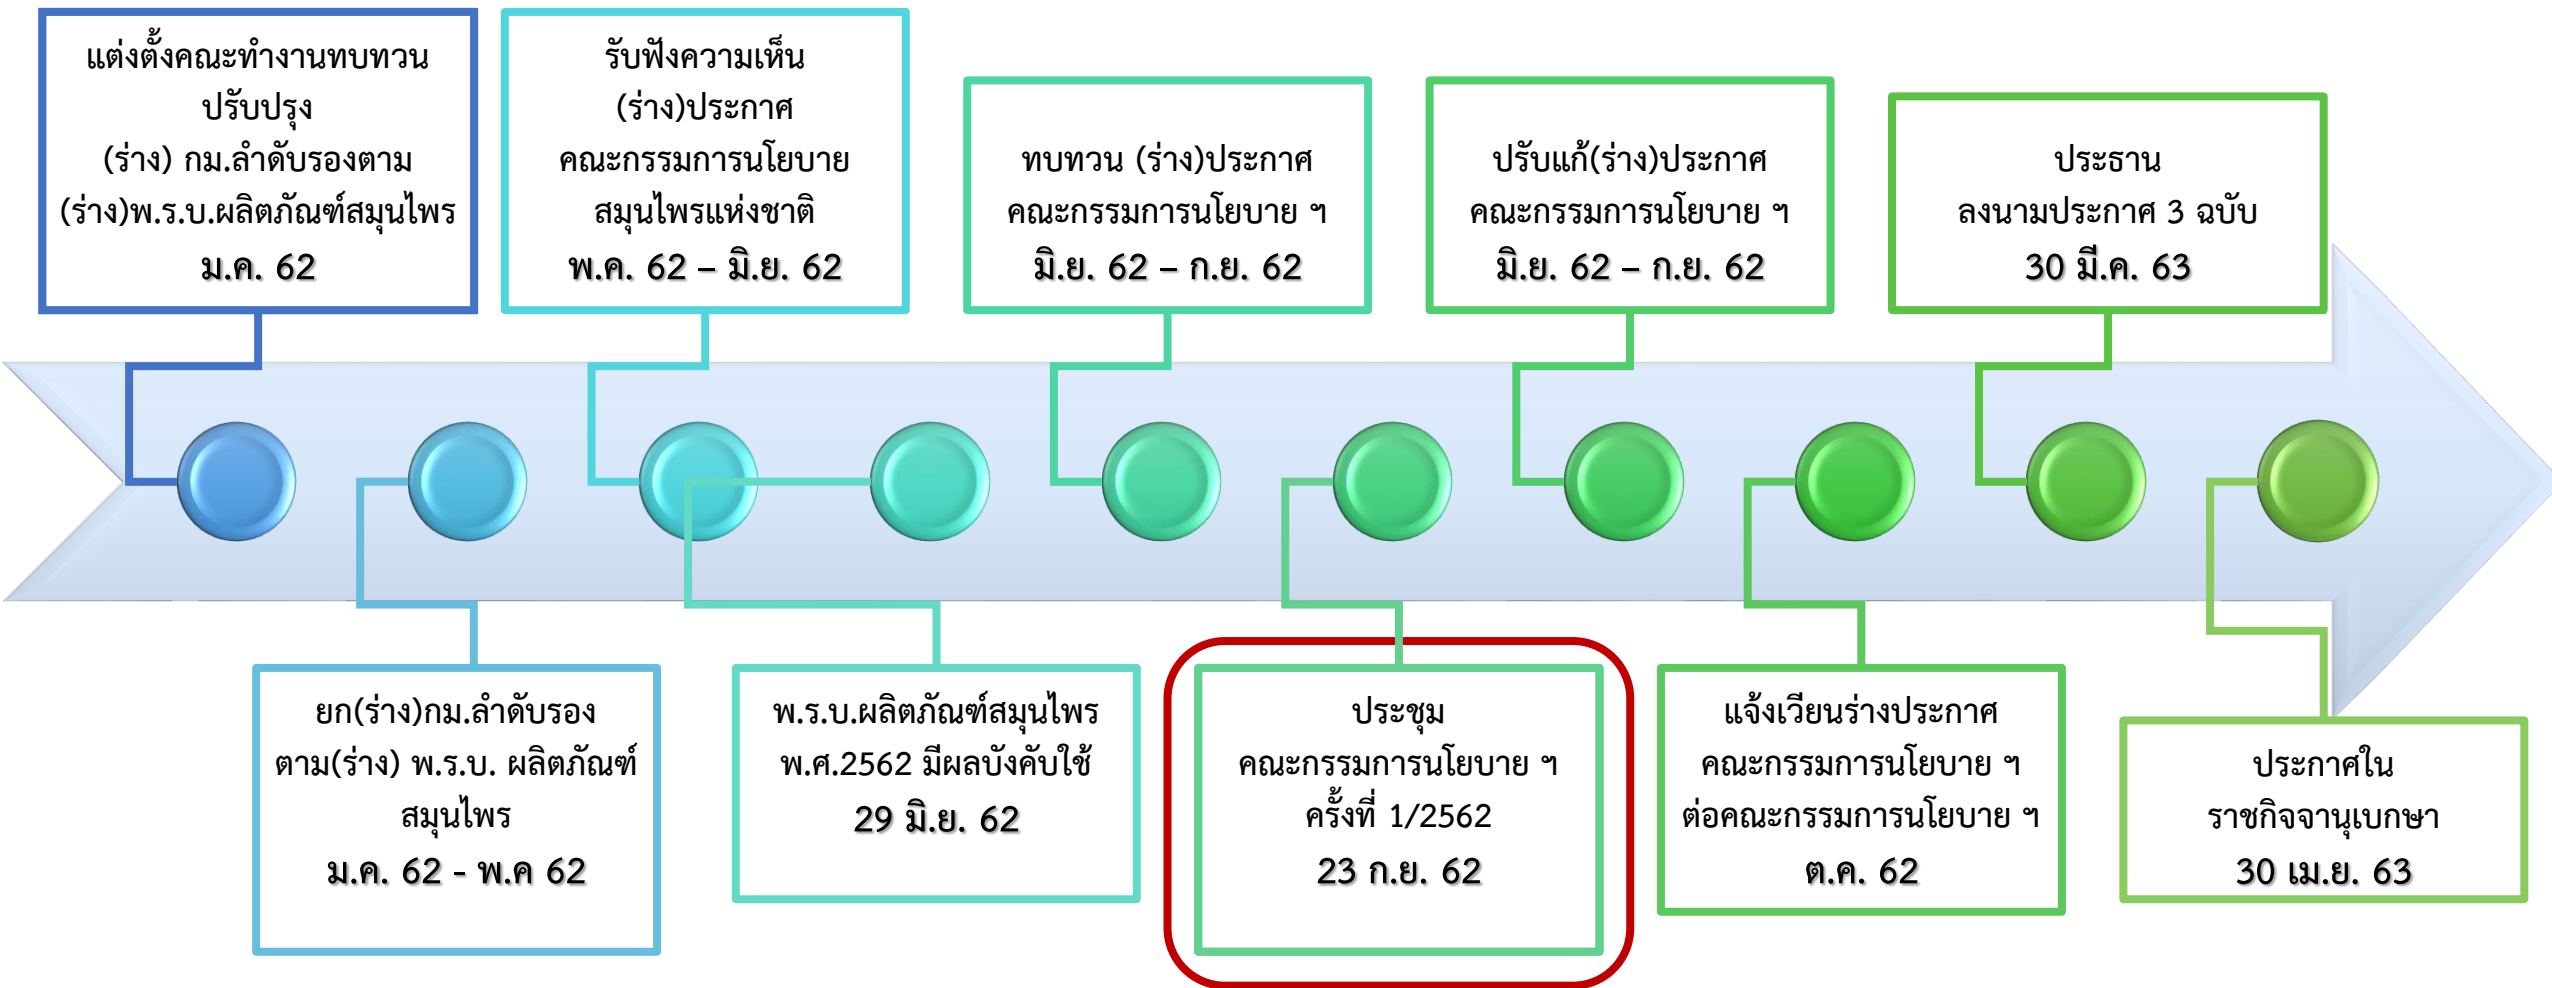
แต่งตั้งคณะทำงานทบทวนปรับปรุง
(ร่าง) กม.ลำดับรองตาม
(ร่าง)พ.ร.บ.ผลิตภัณฑ์สมุนไพร
ม.ค. 62

รับฟังความเห็น
(ร่าง)ประกาศ
คณะกรรมการนโยบาย
สมุนไพรแห่งชาติ
พ.ค. 62 – มิ.ย. 62

ทบทวน (ร่าง)ประกาศ
คณะกรรมการนโยบาย ฯ
มิ.ย. 62 – ก.ย. 62

ปรับแก้(ร่าง)ประกาศ
คณะกรรมการนโยบาย ฯ
มิ.ย. 62 – ก.ย. 62

ประธาน
ลงนามประกาศ 3 ฉบับ
30 มี.ค. 63

ยก(ร่าง)กม.ลำดับรอง
ตาม(ร่าง) พ.ร.บ. ผลิตภัณฑ์
สมุนไพร
ม.ค. 62 - พ.ค 62

พ.ร.บ.ผลิตภัณฑ์สมุนไพร
พ.ศ.2562 มีผลบังคับใช้
29 มิ.ย. 62

ประชุม
คณะกรรมการนโยบาย ฯ
ครั้งที่ 1/2562
23 ก.ย. 62

แจ้งเวียนร่างประกาศ
คณะกรรมการนโยบาย ฯ
ต่อคณะกรรมการนโยบาย ฯ
ต.ค. 62

ประกาศใน
ราชกิจจานุเบกษา
30 เม.ย. 63